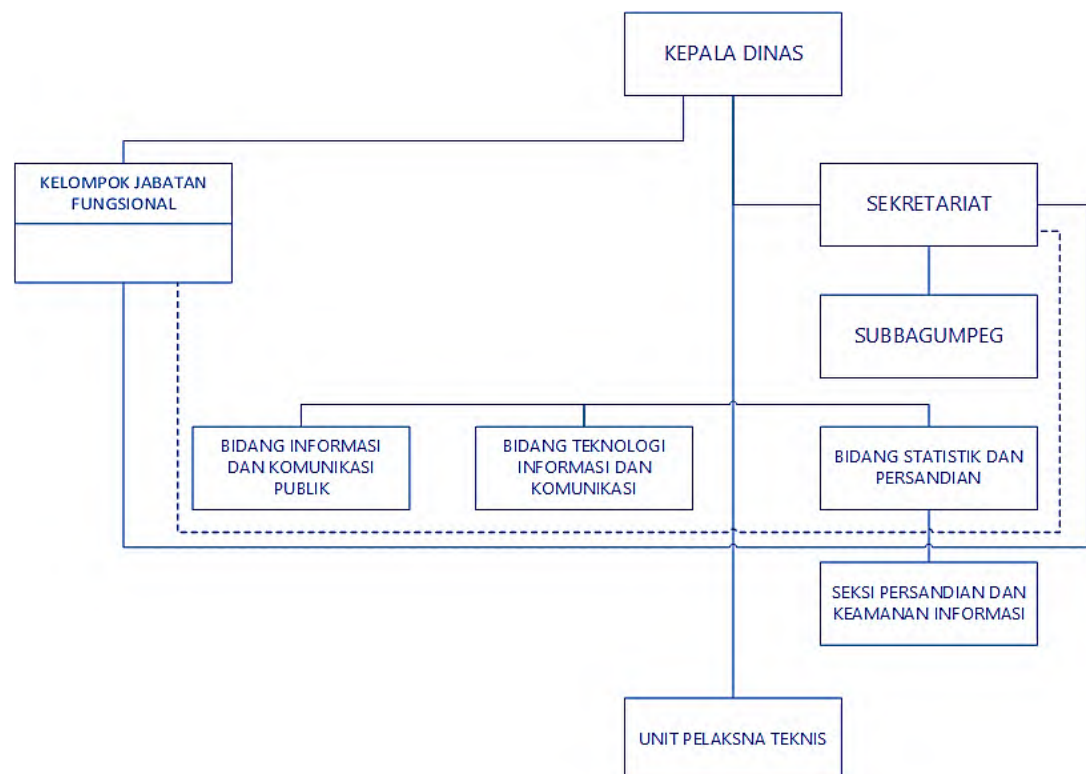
KEPALA DINAS

KELOMPOK JABATAN FUNGSIONAL

SEKRETARIAT

SUBBAGUMPEG

BIDANG INFORMASI DAN KOMUNIKASI PUBLIK

BIDANG TEKNOLOGI INFORMASI DAN KOMUNIKASI

BIDANG STATISTIK DAN PERSANDIAN

SEKSI PERSANDIAN DAN KEAMANAN INFORMASI

UNIT PELAKSNA TEKNIS